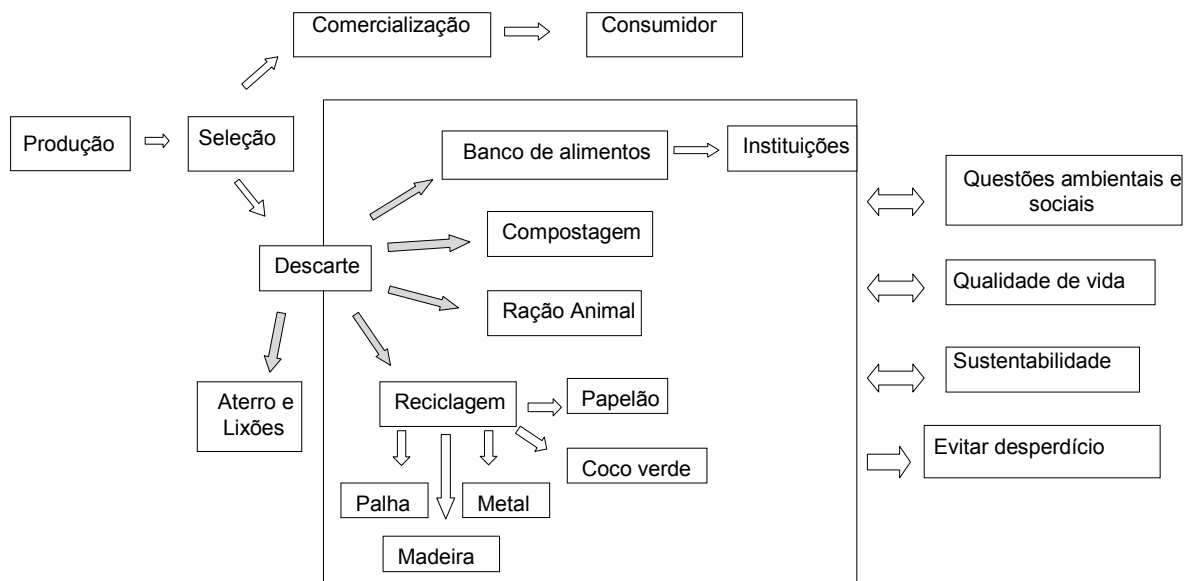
Comercialização

Consumidor

Produção

Seleção

Banco de alimentos

Instituições

Questões ambientais e sociais

Compostagem

Descarte

Qualidade de vida

Ração Animal

Sustentabilidade

Aterro e Lixões

Reciclagem

Papelão

Evitar desperdício

Coco verde

Palha

Metal

Madeira